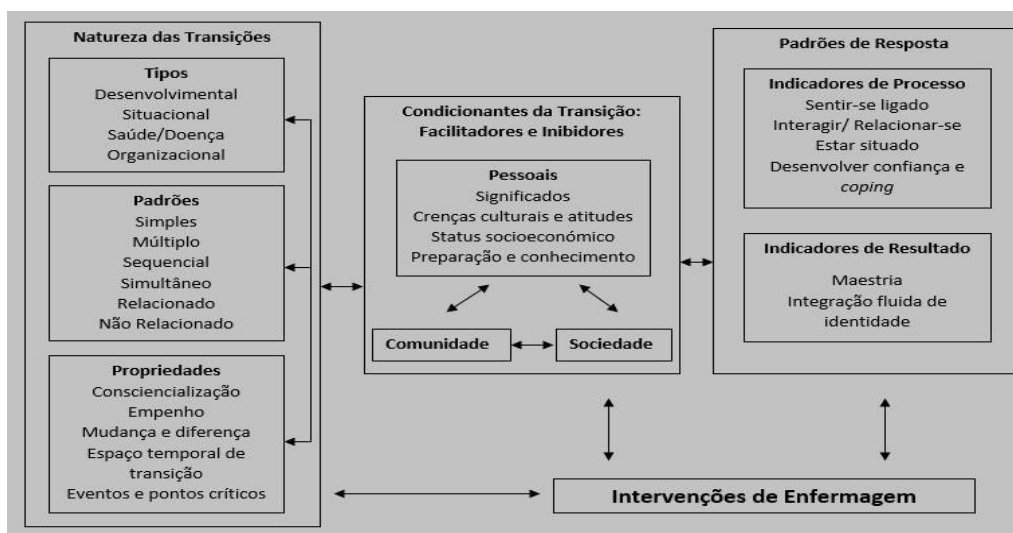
Natureza das Transições

Tipos
Desenvolvimental
Situacional
Saúde/Doença
Organizacional

Padrões
Simples
Múltiplo
Sequencial
Simultâneo
Relacionado
Não Relacionado

Propriedades
Consciencialização
Empenho
Mudança e diferença
Espaço temporal de transição
Eventos e pontos críticos

Condicionantes da Transição: Facilitadores e Inibidores

Pessoais
Significados
Crenças culturais e atitudes
Status socioeconómico
Preparação e conhecimento

Comunidade

Sociedade

Padrões de Resposta

Indicadores de Processo
Sentir-se ligado
Interagir/ Relacionar-se
Estar situado
Desenvolver confiança e *coping*

Indicadores de Resultado
Maestria
Integração fluida de identidade

Intervenções de Enfermagem